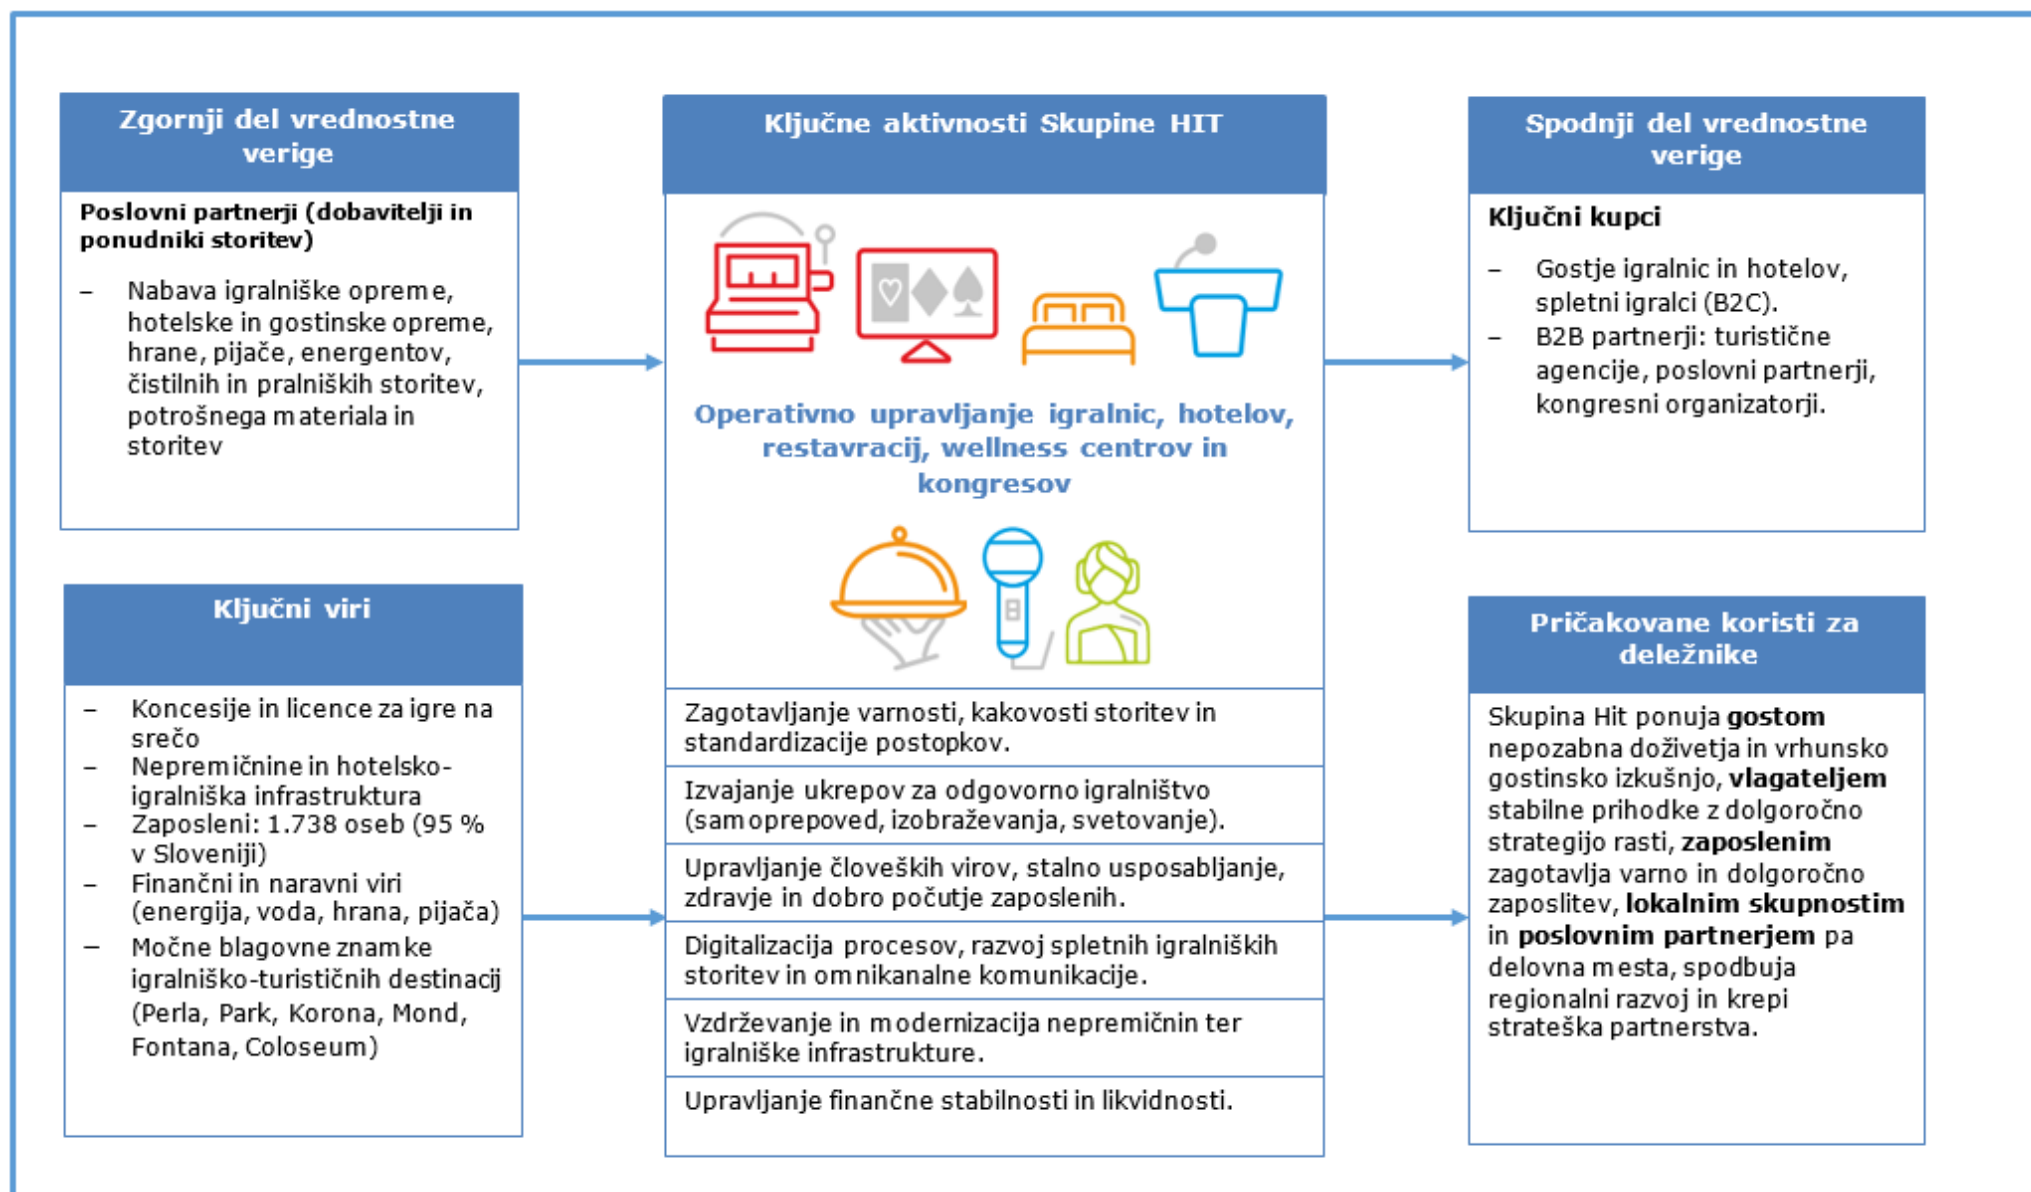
Zgornji del vrednostne verige

Poslovni partnerji (dobavitelji in ponudniki storitev)

– Nabava igralniške opreme, hotelske in gostinske opreme, hrane, pijače, energentov, čistilnih in pralniških storitev, potrošnega materiala in storitev

Ključni viri

– Koncesije in licence za igre na srečo
– Nepremičnine in hotelsko-igralniška infrastruktura
– Zaposleni: 1.738 oseb (95 % v Sloveniji)
– Finančni in naravni viri (energija, voda, hrana, pijača)
– Močne blagovne znamke igralniško-turističnih destinacij (Perla, Park, Korona, Mond, Fontana, Coloseum)

Ključne aktivnosti Skupine HIT

Operativno upravljanje igralnic, hotelov, restavracij, wellness centrov in kongresov

Zagotavljanje varnosti, kakovosti storitev in standardizacije postopkov.

Izvajanje ukrepov za odgovorno igralništvo (samoprepoved, izobraževanja, svetovanje).

Upravljanje človeških virov, stalno usposabljanje, zdravje in dobro počutje zaposlenih.

Digitalizacija procesov, razvoj spletnih igralniških storitev in omnikanalne komunikacije.

Vzdrževanje in modernizacija nepremičnin ter igralniške infrastrukture.

Upravljanje finančne stabilnosti in likvidnosti.

Spodnji del vrednostne verige

Ključni kupci

– Gostje igralnic in hotelov, spletni igralci (B2C).
– B2B partnerji: turistične agencije, poslovni partnerji, kongresni organizatorji.

Pričakovane koristi za deležnike

Skupina Hit ponuja **gostom** nepozabna doživetja in vrhunsko gostinsko izkušnjo, **vlagateljem** stabilne prihodke z dolgoročno strategijo rasti, **zaposlenim** zagotavlja varno in dolgoročno zaposlitev, **lokalnim skupnostim** in **poslovnim partnerjem** pa delovna mesta, spodbuja regionalni razvoj in krepi strateška partnerstva.